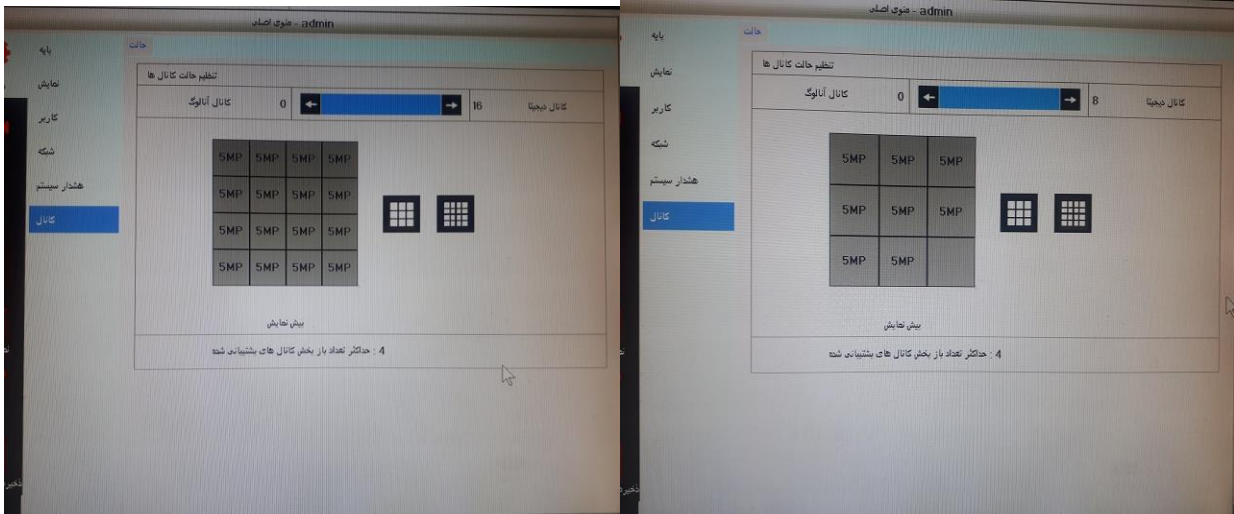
منوی اصلی - admin

پایه
نمایش
کاربر
شبکه
هشدار سیستم
کانال

حالت

تنظیم حالت کانال ها

کانال آنالوگ 0 16 کانال دیجیتال

| 5MP | 5MP | 5MP | 5MP |
|---|---|---|---|
| 5MP | 5MP | 5MP | 5MP |
| 5MP | 5MP | 5MP | 5MP |
| 5MP | 5MP | 5MP | 5MP |

پیش نمایش

4 : حداکثر تعداد باز پخش کانال های پشتیبانی شده

منوی اصلی - admin

پایه
نمایش
کاربر
شبکه
هشدار سیستم
کانال

حالت

تنظیم حالت کانال ها

کانال آنالوگ 0 8 کانال دیجیتال

| 5MP | 5MP | 5MP |
|---|---|---|
| 5MP | 5MP | 5MP |
| 5MP | 5MP | |

پیش نمایش

4 : حداکثر تعداد باز پخش کانال های پشتیبانی شده